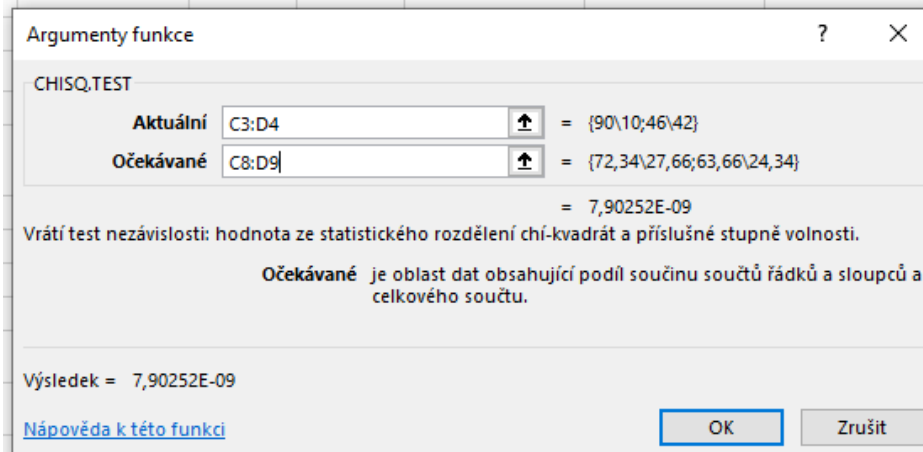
Argumenty funkce

?

CHISQ.TEST

Aktuální C3:D4 = {90\10;46\42}

Očekávané C8:D9 = {72,34\27,66;63,66\24,34}

= 7,90252E-09

Vrátí test nezávislosti: hodnota ze statistického rozdělení chí-kvadrát a příslušné stupně volnosti.

Očekávané je oblast dat obsahující podíl součinu součtů řádků a sloupců a celkového součtu.

Výsledek = 7,90252E-09

Nápověda k této funkci

OK

Zrušit